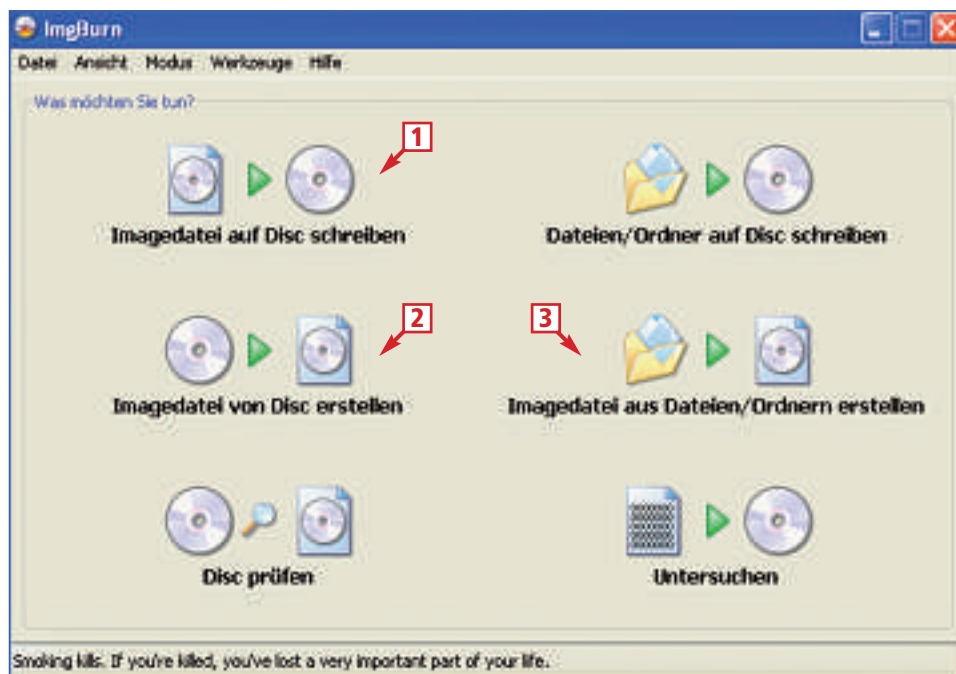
ImgBurn

Datei Ansicht Modus Werkzeuge Hilfe

Was möchten Sie tun?

1

Imagedatei auf Disc schreiben

Dateien/Ordner auf Disc schreiben

2

3

Imagedatei von Disc erstellen

Imagedatei aus Dateien/Ordnern erstellen

Disc prüfen

Untersuchen

Smoking kills. If you're killed, you've lost a very important part of your life.